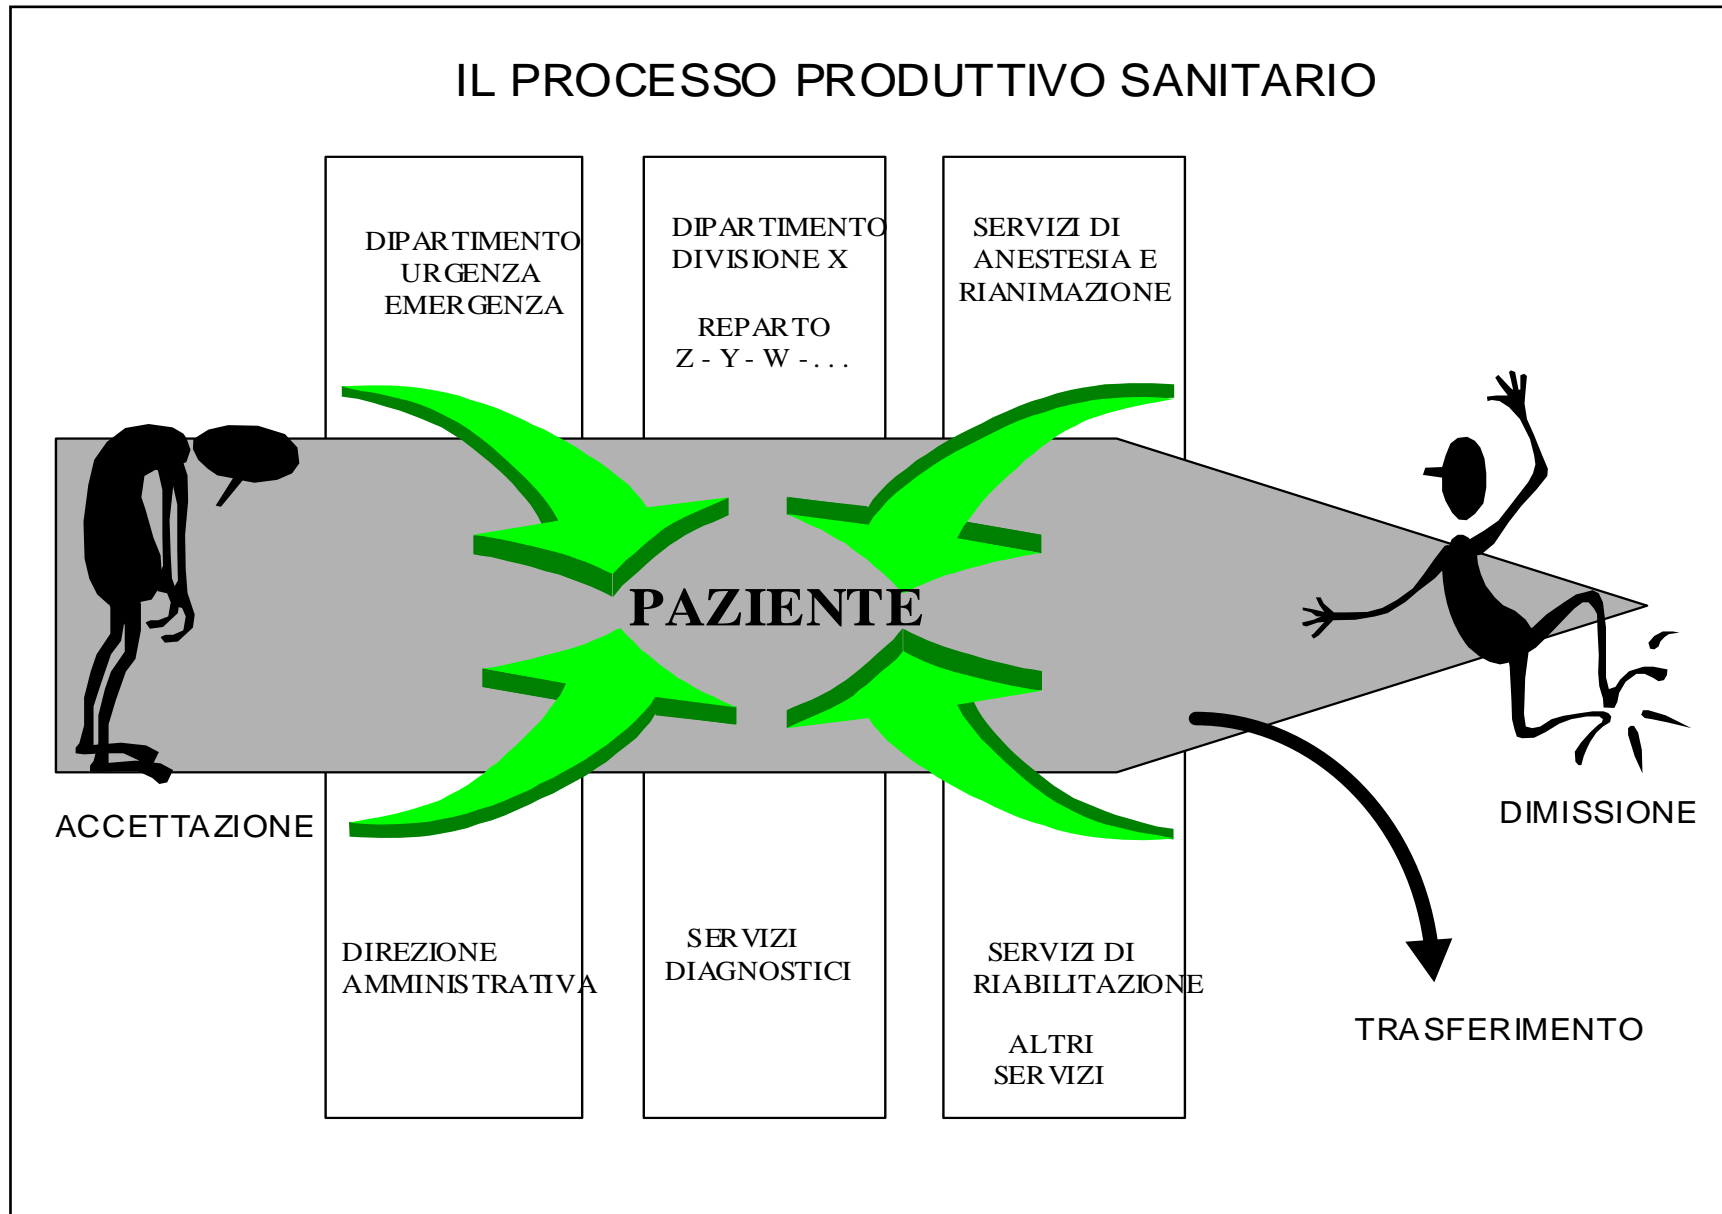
IL PROCESSO PRODUTTIVO SANITARIO

DIPARTIMENTO URGENZA EMERGENZA

DIPARTIMENTO DIVISIONE X

REPARTO Z - Y - W - . . .

SERVIZI DI ANESTESIA E RIANIMAZIONE

PAZIENTE

ACCETTAZIONE

DIMISSIONE

DIREZIONE AMMINISTRATIVA

SERVIZI DIAGNOSTICI

SERVIZI DI RIABILITAZIONE

ALTRI SERVIZI

TRASFERIMENTO